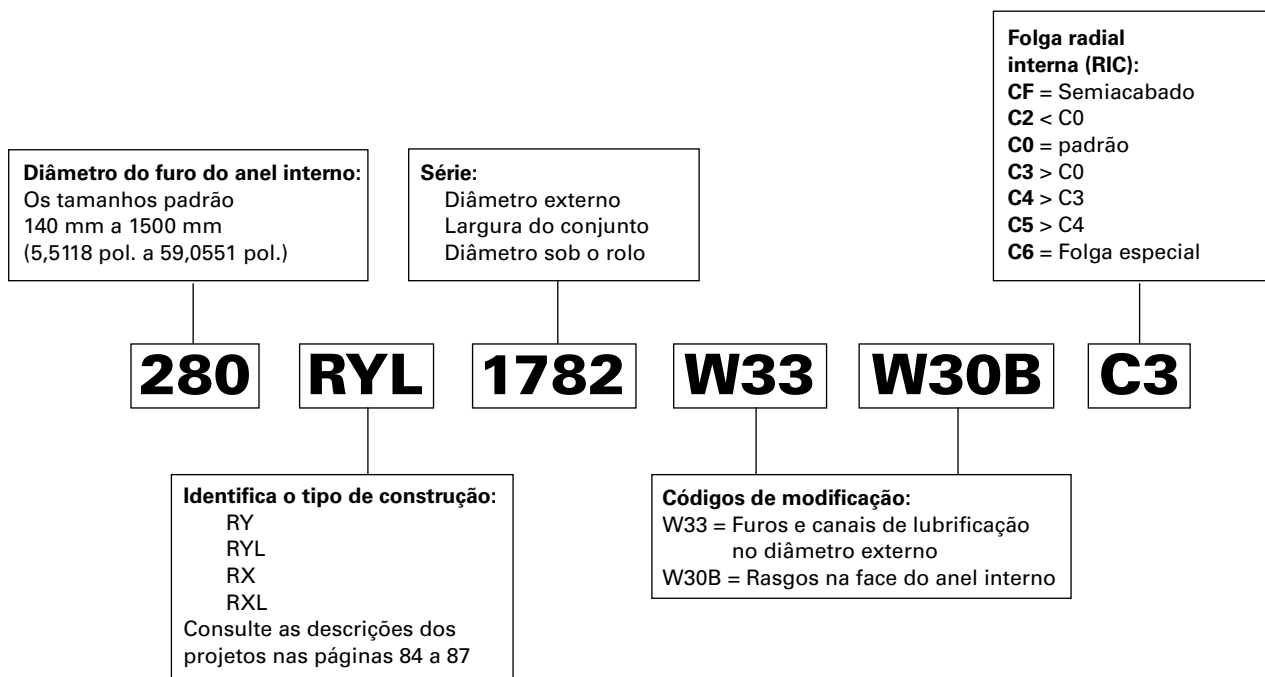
Folga radial interna (RIC):
CF = Semiacabado
C2 < C0
C0 = padrão
C3 > C0
C4 > C3
C5 > C4
C6 = Folga especial

Diâmetro do furo do anel interno:
Os tamanhos padrão
140 mm a 1500 mm
(5,5118 pol. a 59,0551 pol.)

Série:
Diâmetro externo
Largura do conjunto
Diâmetro sob o rolo

280 RYL 1782 W33 W30B C3

Identifica o tipo de construção:
RY
RYL
RX
RXL
Consulte as descrições dos projetos nas páginas 84 a 87

Códigos de modificação:
W33 = Furos e canais de lubrificação no diâmetro externo
W30B = Rasgos na face do anel interno